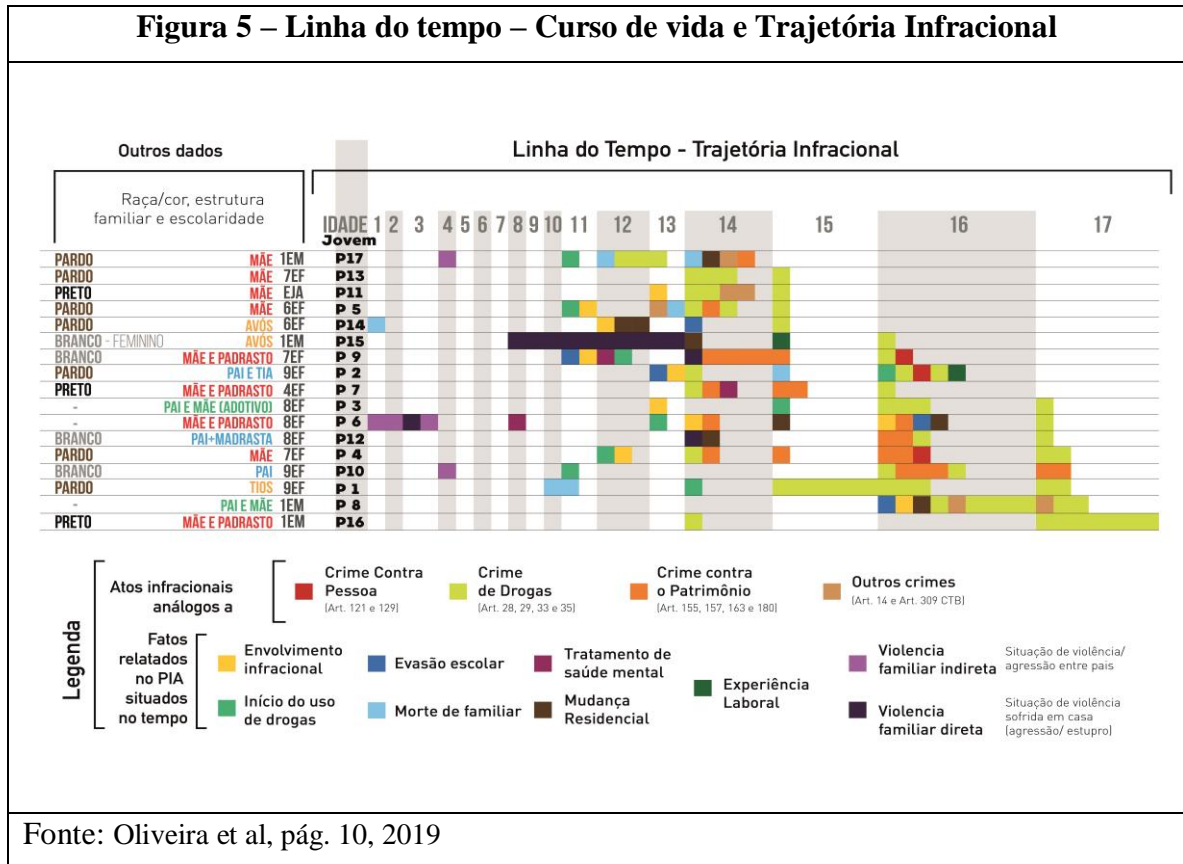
Figura 5 – Linha do tempo – Curso de vida e Trajetória Infracional

Outros dados

Raça/cor, estrutura familiar e escolaridade

Linha do Tempo - Trajetória Infracional

IDADE Jovem 1 2 3 4 5 6 7 8 9 10 11 12 13 14 15 16 17

| | | | |
|---|---|---|---|
| PARDO | MÃE | 1EM | P17 |
| PARDO | MÃE | 7EF | P13 |
| PRETO | MÃE | EJA | P11 |
| PARDO | MÃE | 6EF | P 5 |
| PARDO | AVÓS | 6EF | P14 |
| BRANCO - FEMININO | AVÓS | 1EM | P15 |
| BRANCO | MÃE E PADRASTO | 7EF | P 9 |
| PARDO | PAI E TIA | 9EF | P 2 |
| PRETO | MÃE E PADRASTO | 4EF | P 7 |
| - | PAI E MÃE (ADOTIVO) | 8EF | P 3 |
| - | MÃE E PADRASTO | 8EF | P 6 |
| BRANCO | PAI+MADRASTA | 8EF | P12 |
| PARDO | MÃE | 7EF | P 4 |
| BRANCO | PAI | 9EF | P10 |
| PARDO | TIOS | 9EF | P 1 |
| - | PAI E MÃE | 1EM | P 8 |
| PRETO | MÃE E PADRASTO | 1EM | P16 |

Legenda

Atos infracionais análogos a

Crime Contra Pessoa (Art. 121 e 129)

Crime de Drogas (Art. 28, 29, 33 e 35)

Crime contra o Patrimônio (Art. 155, 157, 163 e 180)

Outros crimes (Art. 14 e Art. 309 CTB)

Fatos relatados no PIA situados no tempo

Envolvimento infracional

Evasão escolar

Tratamento de saúde mental

Violencia familiar indireta

Situação de violência/ agressão entre pais

Início do uso de drogas

Morte de familiar

Mudança Residencial

Experiência Laboral

Violencia familiar direta

Situação de violência sofrida em casa (agressão/ estupro)

Fonte: Oliveira et al, pág. 10, 2019